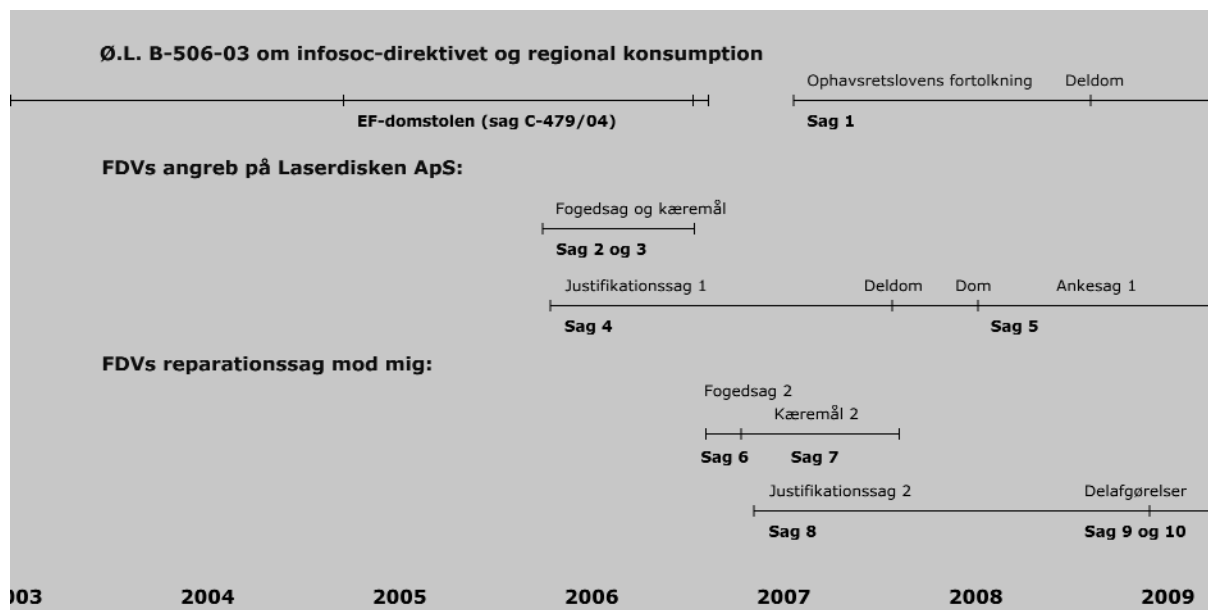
Ø.L. B-506-03 om infosoc-direktivet og regional konsumption

Ophavsretslovens fortolkning Deldom

EF-domstolen (sag C-479/04) Sag 1

FDVs angreb på Laserdisken ApS:

Fogedsag og kæremål

Sag 2 og 3

Justifikationssag 1 Deldom Dom Ankesag 1

Sag 4 Sag 5

FDVs reparationssag mod mig:

Fogedsag 2

Kæremål 2

Sag 6 Sag 7

Justifikationssag 2 Delafgørelser

Sag 8 Sag 9 og 10

003 2004 2005 2006 2007 2008 2009